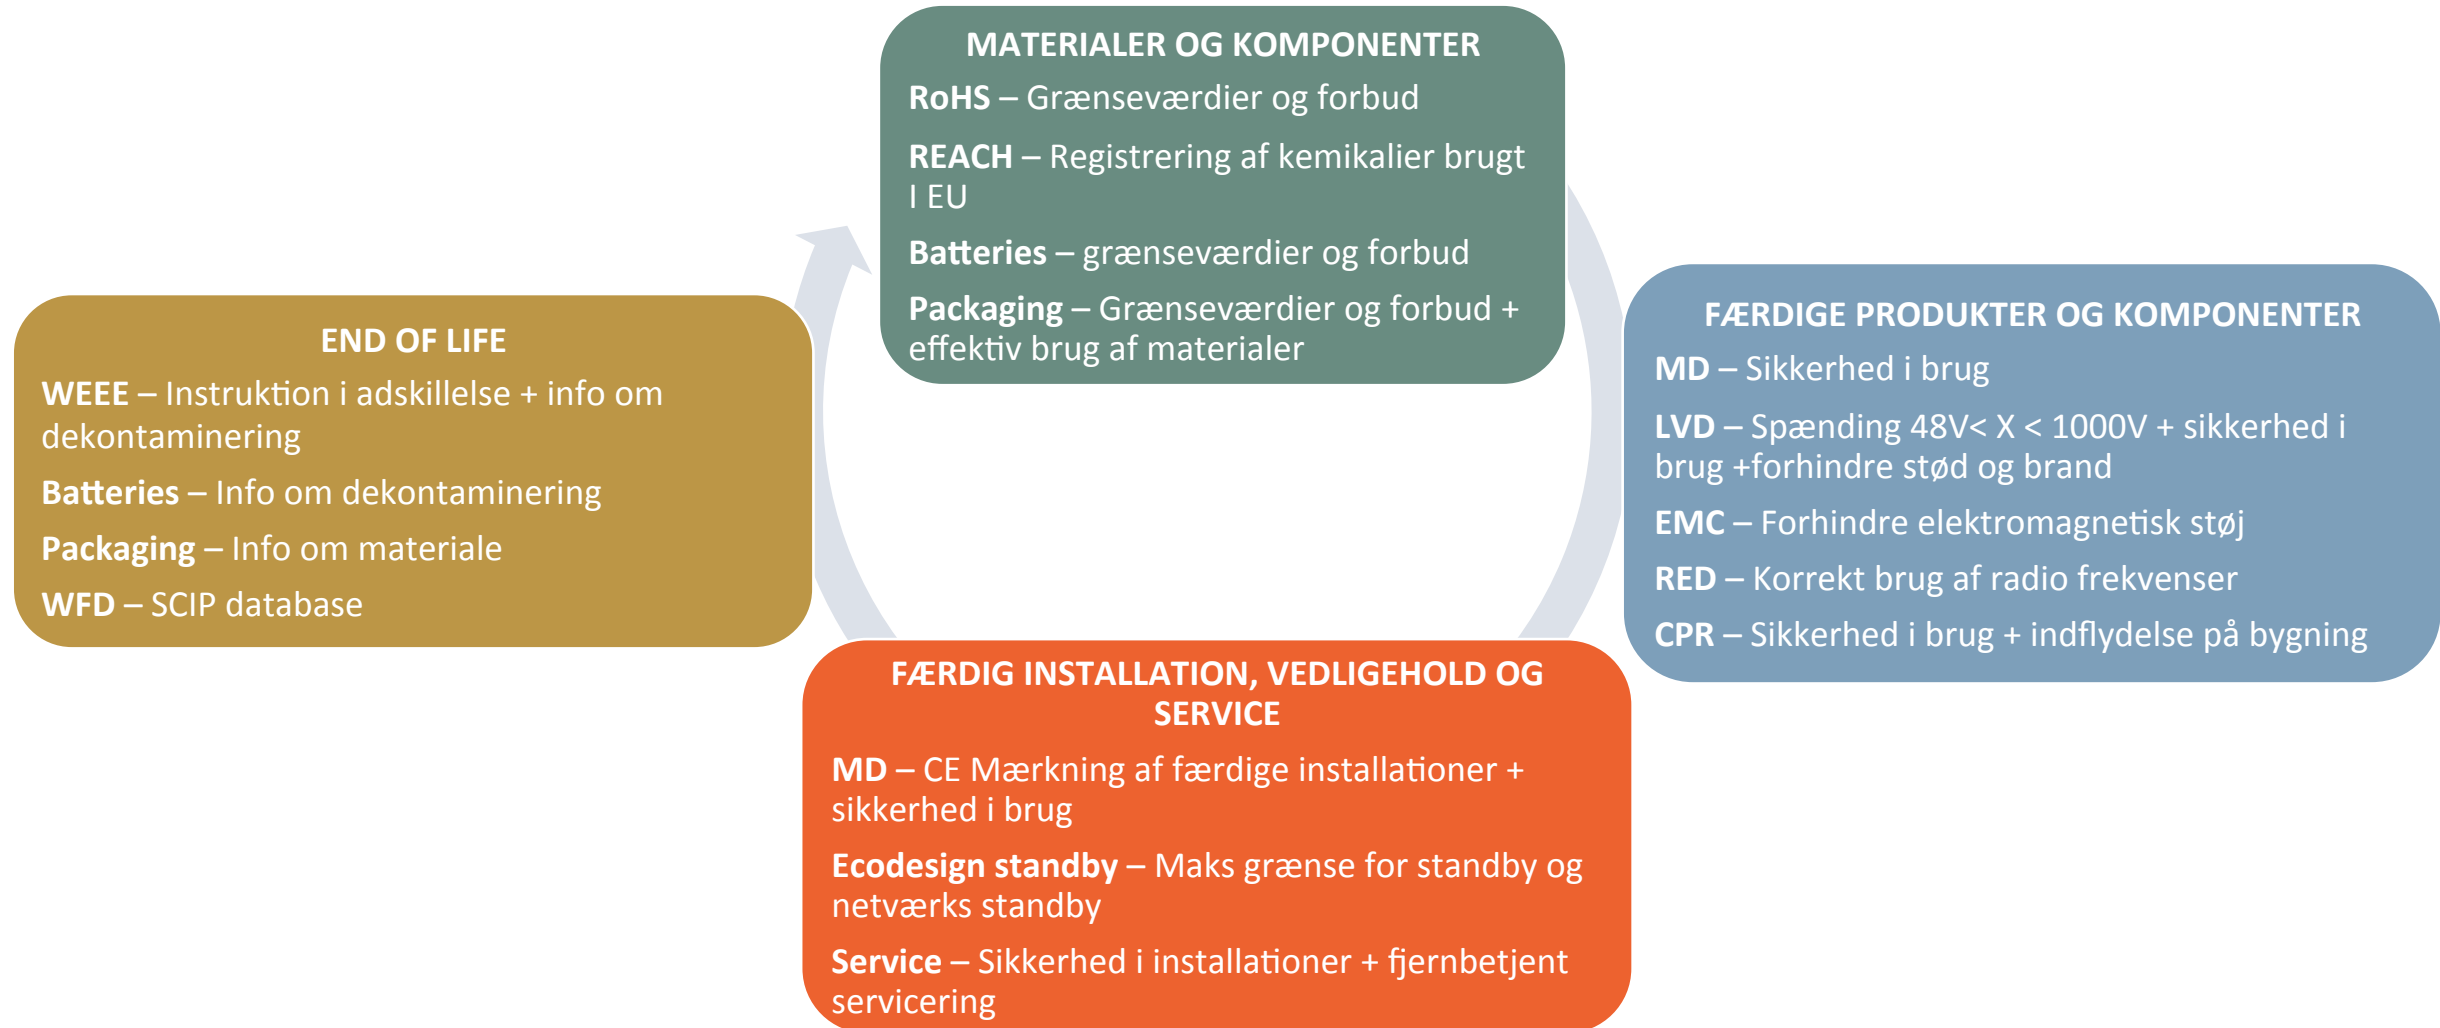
MATERIALER OG KOMPONENTER

**RoHS** – Grænseværdier og forbud

**REACH** – Registrering af kemikalier brugt I EU

**Batteries** – grænseværdier og forbud

**Packaging** – Grænseværdier og forbud + effektiv brug af materialer

FÆRDIGE PRODUKTER OG KOMPONENTER

**MD** – Sikkerhed i brug

**LVD** – Spænding 48V< X < 1000V + sikkerhed i brug +forhindre stød og brand

**EMC** – Forhindre elektromagnetisk støj

**RED** – Korrekt brug af radio frekvenser

**CPR** – Sikkerhed i brug + indflydelse på bygning

FÆRDIG INSTALLATION, VEDLIGEHOLD OG SERVICE

**MD** – CE Mærkning af færdige installationer + sikkerhed i brug

**Ecodesign standby** – Maks grænse for standby og netværks standby

**Service** – Sikkerhed i installationer + fjernbetjent servicering

END OF LIFE

**WEEE** – Instruktion i adskillelse + info om dekontaminering

**Batteries** – Info om dekontaminering

**Packaging** – Info om materiale

**WFD** – SCIP database